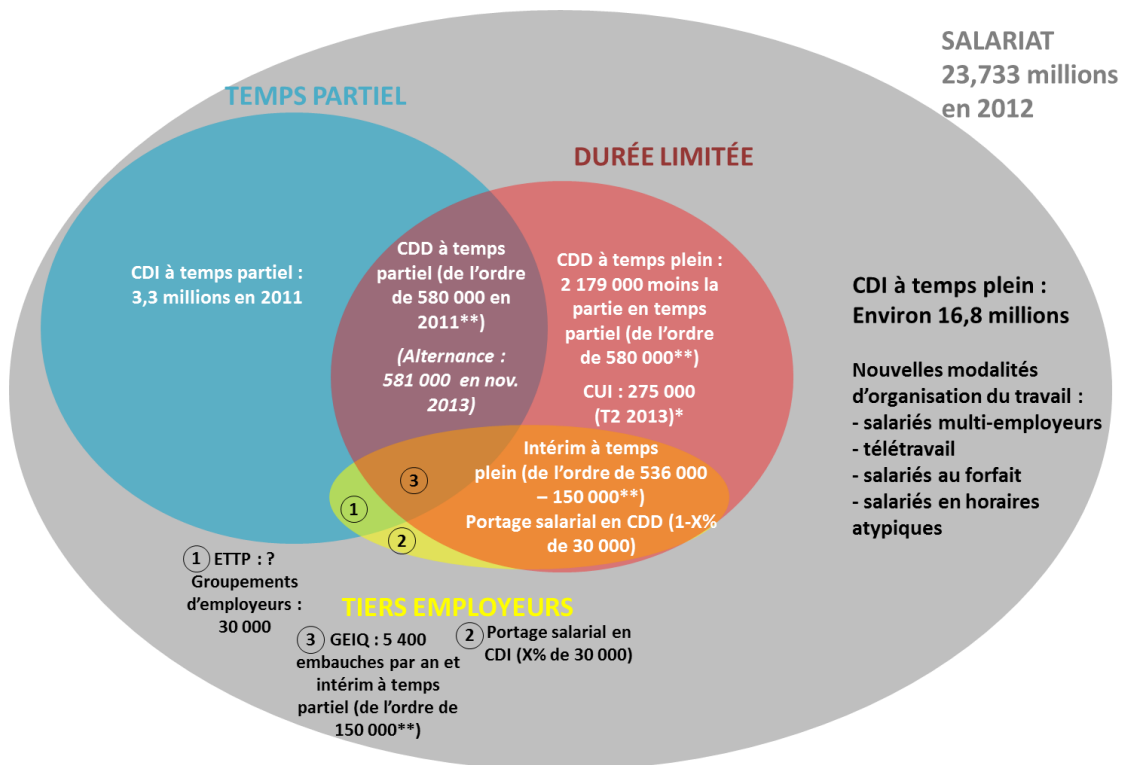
SALARIAT
23,733 millions
en 2012

TEMPS PARTIEL

DURÉE LIMITÉE

CDI à temps partiel : 3,3 millions en 2011

CDD à temps partiel (de l'ordre de 580 000 en 2011**)

(Alternance : 581 000 en nov. 2013)

CDD à temps plein : 2 179 000 moins la partie en temps partiel (de l'ordre de 580 000**)

CUI : 275 000 (T2 2013)*

CDI à temps plein : Environ 16,8 millions

Nouvelles modalités d'organisation du travail :
- salariés multi-employeurs
- télétravail
- salariés au forfait
- salariés en horaires atypiques

3

Intérim à temps plein (de l'ordre de 536 000 – 150 000**)

1

Portage salarial en CDD (1-X% de 30 000)

2

1 ETTP : ? Groupements d'employeurs : 30 000

TIERS EMPLOYEURS

3 GEIQ : 5 400 embauches par an et intérim à temps partiel (de l'ordre de 150 000**)

2 Portage salarial en CDI (X% de 30 000)